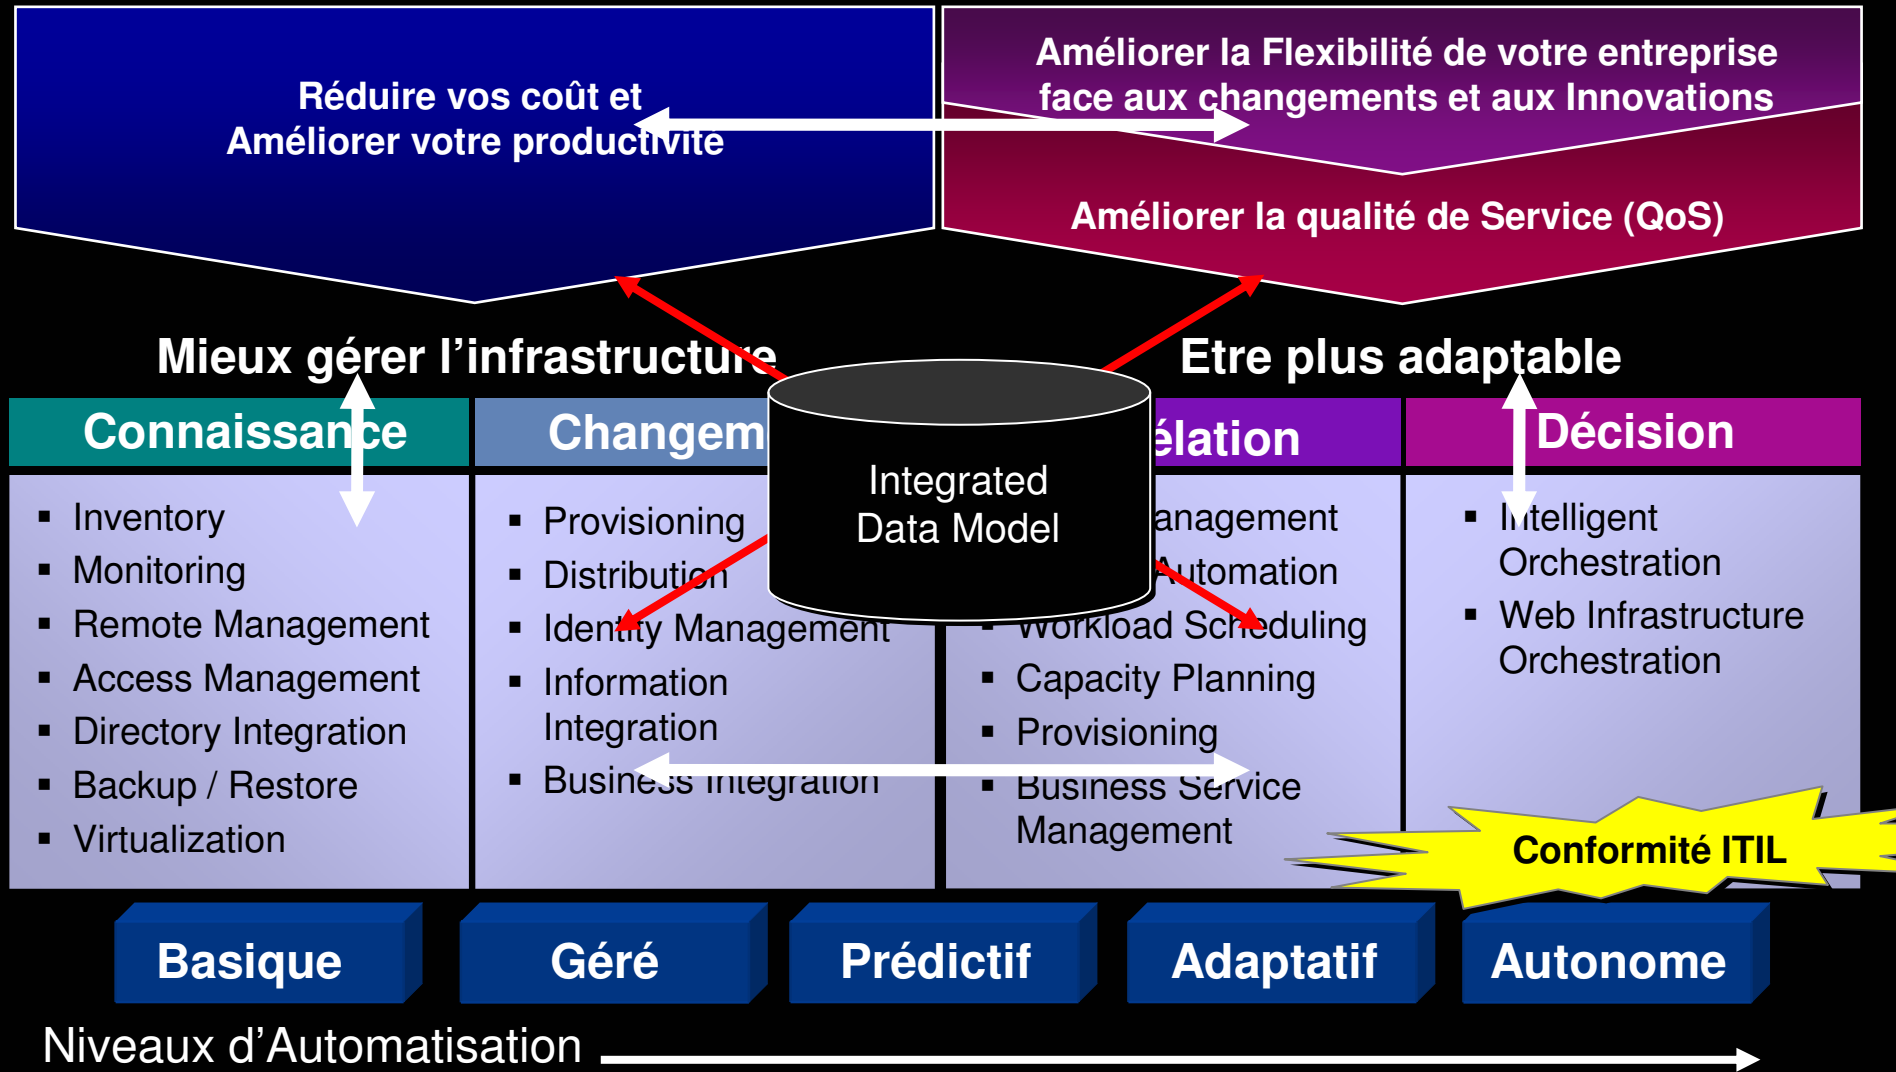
Réduire vos coût et
Améliorer votre productivité

Améliorer la Flexibilité de votre entreprise face aux changements et aux Innovations

Améliorer la qualité de Service (QoS)

Mieux gérer l'infrastructure

Etre plus adaptable

Connaissance

- Inventory
- Monitoring
- Remote Management
- Access Management
- Directory Integration
- Backup / Restore
- Virtualization

Changem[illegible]

- Provisioning
- Distribution
- Identity Management
- Information Integration
- Business Integration

Integrated Data Model

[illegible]élation

- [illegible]anagement
- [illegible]utomation
- Workload Scheduling
- Capacity Planning
- Provisioning
- Business Service Management

Décision

- Intelligent Orchestration
- Web Infrastructure Orchestration

Conformité ITIL

Basique

Géré

Prédictif

Adaptatif

Autonome

Niveaux d'Automatisation